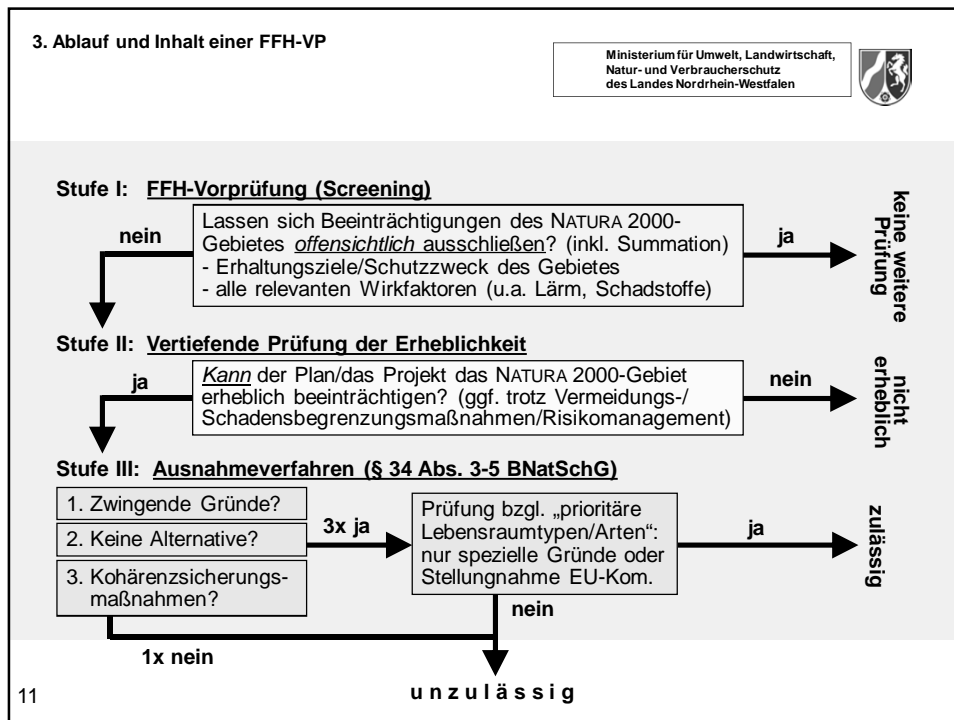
3. Ablauf und Inhalt einer FFH-VP

Ministerium für Umwelt, Landwirtschaft, Natur- und Verbraucherschutz des Landes Nordrhein-Westfalen

Stufe I: FFH-Vorprüfung (Screening)

nein

Lassen sich Beeinträchtigungen des NATURA 2000-Gebietes *offensichtlich* ausschließen? (inkl. Summation)
- Erhaltungsziele/Schutzzweck des Gebietes
- alle relevanten Wirkfaktoren (u.a. Lärm, Schadstoffe)

ja

keine weitere Prüfung

Stufe II: Vertiefende Prüfung der Erheblichkeit

ja

*Kann* der Plan/das Projekt das NATURA 2000-Gebiet erheblich beeinträchtigen? (ggf. trotz Vermeidungs-/ Schadensbegrenzungsmaßnahmen/Risikomanagement)

nein

nicht erheblich

Stufe III: Ausnahmeverfahren (§ 34 Abs. 3-5 BNatSchG)

1. Zwingende Gründe?

2. Keine Alternative?

3. Kohärenzsicherungsmaßnahmen?

3x ja

Prüfung bzgl. „prioritäre Lebensraumtypen/Arten“: nur spezielle Gründe oder Stellungnahme EU-Kom.

ja

zulässig

nein

1x nein

11

u n z u l ä s s i g